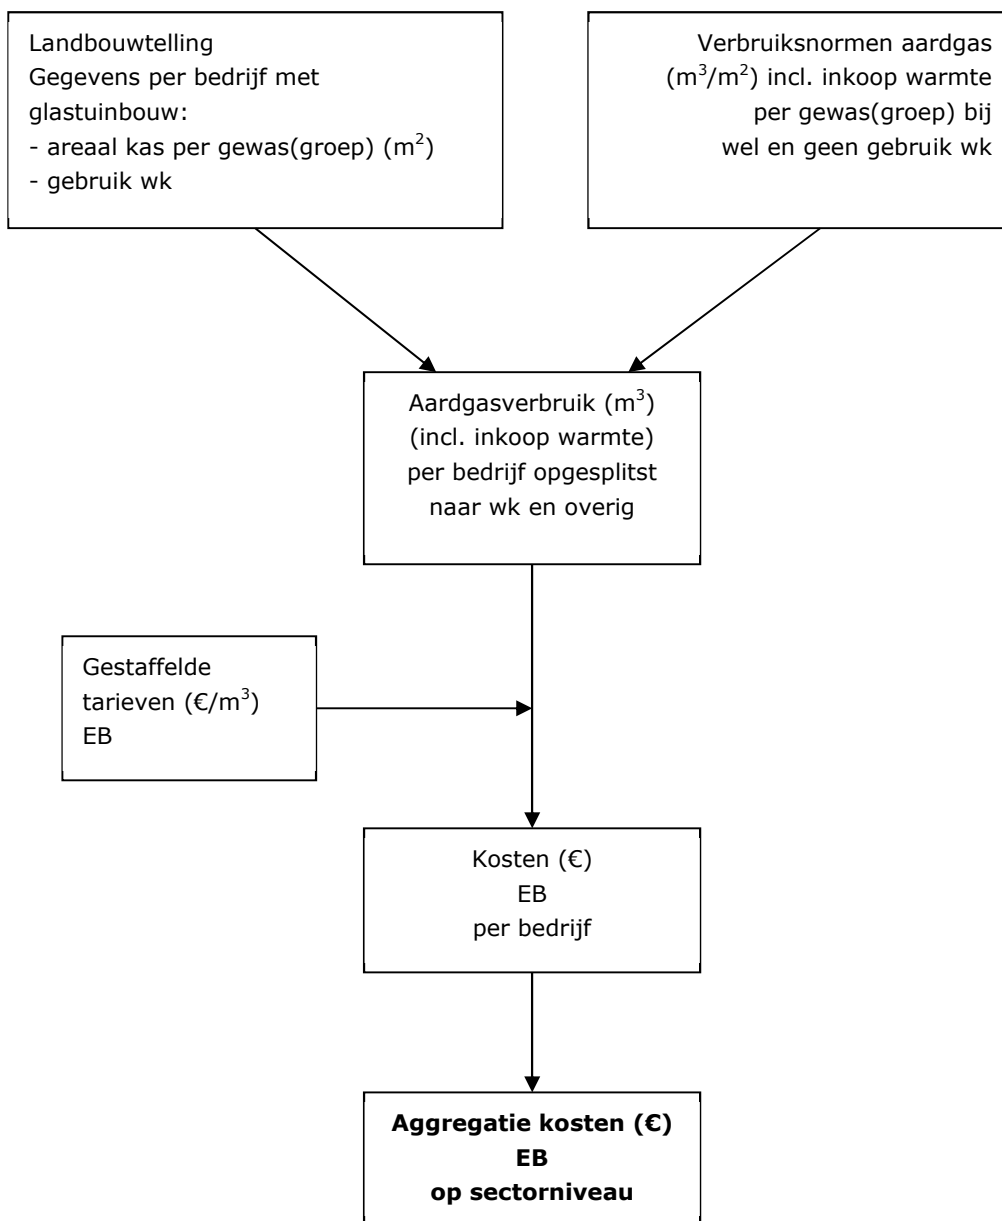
Landbouwtelling
Gegevens per bedrijf met glastuinbouw:
- areaal kas per gewas(groep) ($m^2$)
- gebruik wk

Verbruiksnormen aardgas ($m^3/m^2$) incl. inkoop warmte per gewas(groep) bij wel en geen gebruik wk

Aardgasverbruik ($m^3$)
(incl. inkoop warmte)
per bedrijf opgesplitst naar wk en overig

Gestaffelde tarieven (€/$m^3$)
EB

Kosten (€)
EB
per bedrijf

**Aggregatie kosten (€)**
**EB**
**op sectorniveau**